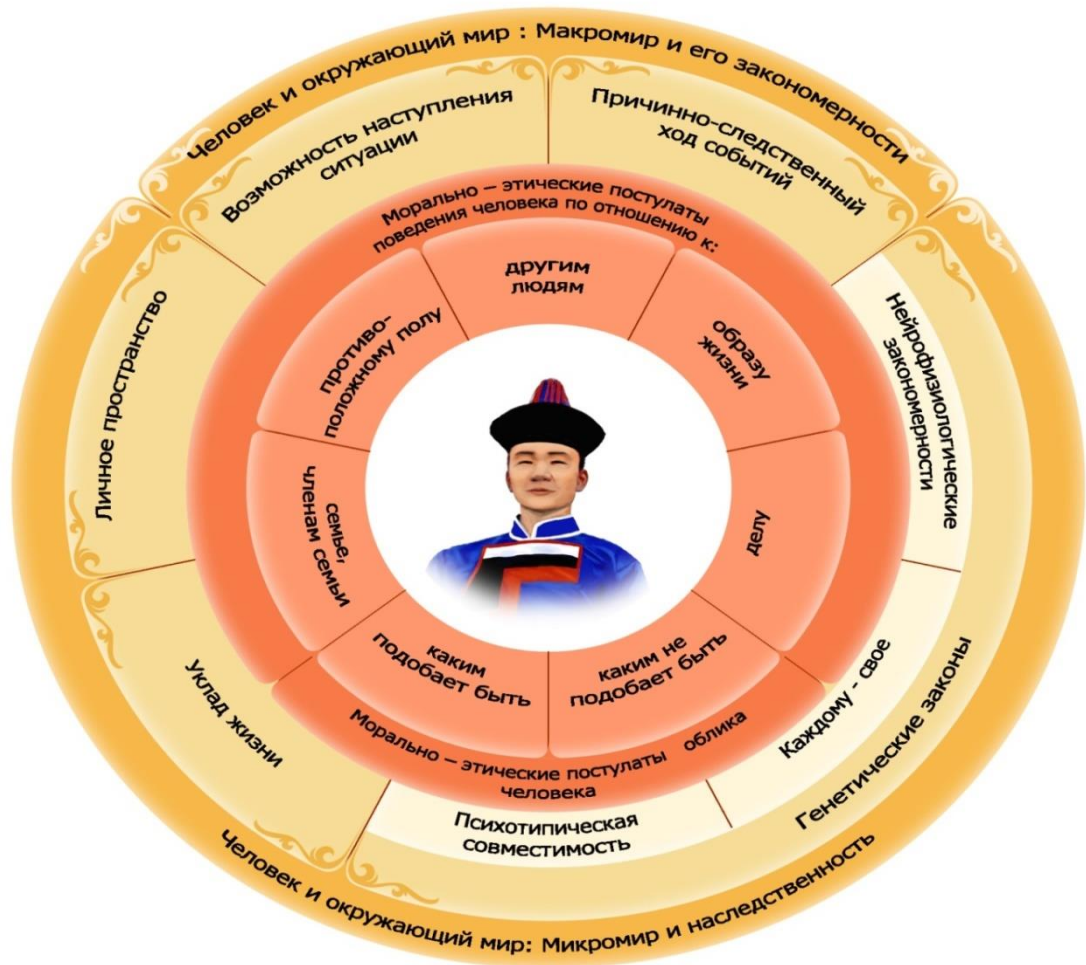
Человек и окружающий мир : Макромир и его закономерности

Возможность наступления ситуации

Причинно-следственный ход событий

Морально – этические постулаты поведения человека по отношению к:

другим людям

противоположному полу

образу жизни

семье, членам семьи

делу

каким подобает быть

каким не подобает быть

Морально – этические постулаты облика человека

Личное пространство

Нейрофизиологические закономерности

Уклад жизни

Каждому - свое

Генетические законы

Психотипическая совместимость

Человек и окружающий мир: Микромир и наследственность